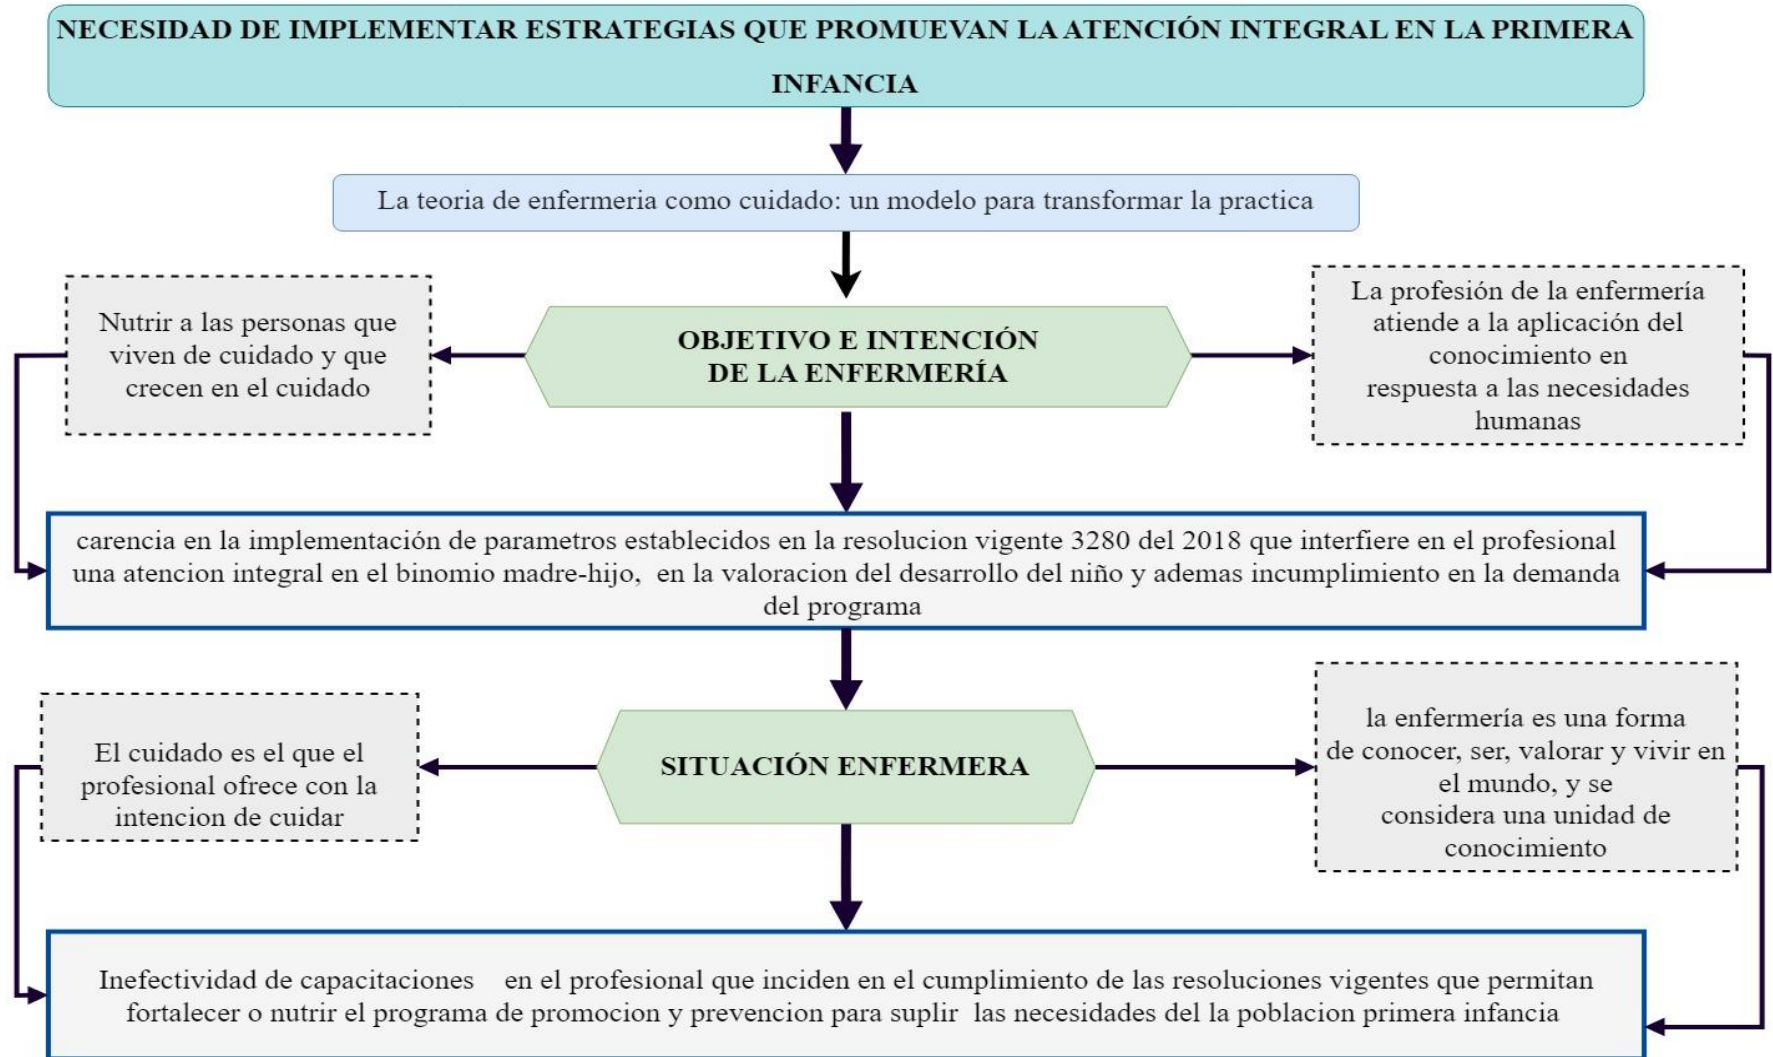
NECESIDAD DE IMPLEMENTAR ESTRATEGIAS QUE PROMUEVAN LA ATENCIÓN INTEGRAL EN LA PRIMERA INFANCIA

La teoria de enfermeria como cuidado: un modelo para transformar la practica

Nutrir a las personas que viven de cuidado y que crecen en el cuidado

OBJETIVO E INTENCIÓN DE LA ENFERMERÍA

La profesión de la enfermería atiende a la aplicación del conocimiento en respuesta a las necesidades humanas

carencia en la implementación de parametros establecidos en la resolucion vigente 3280 del 2018 que interfiere en el profesional una atencion integral en el binomio madre-hijo, en la valoracion del desarrollo del niño y ademas incumplimiento en la demanda del programa

El cuidado es el que el profesional ofrece con la intencion de cuidar

SITUACIÓN ENFERMERA

la enfermería es una forma de conocer, ser, valorar y vivir en el mundo, y se considera una unidad de conocimiento

Inefectividad de capacitaciones en el profesional que inciden en el cumplimiento de las resoluciones vigentes que permitan fortalecer o nutrir el programa de promocion y prevencion para suplir las necesidades del la poblacion primera infancia